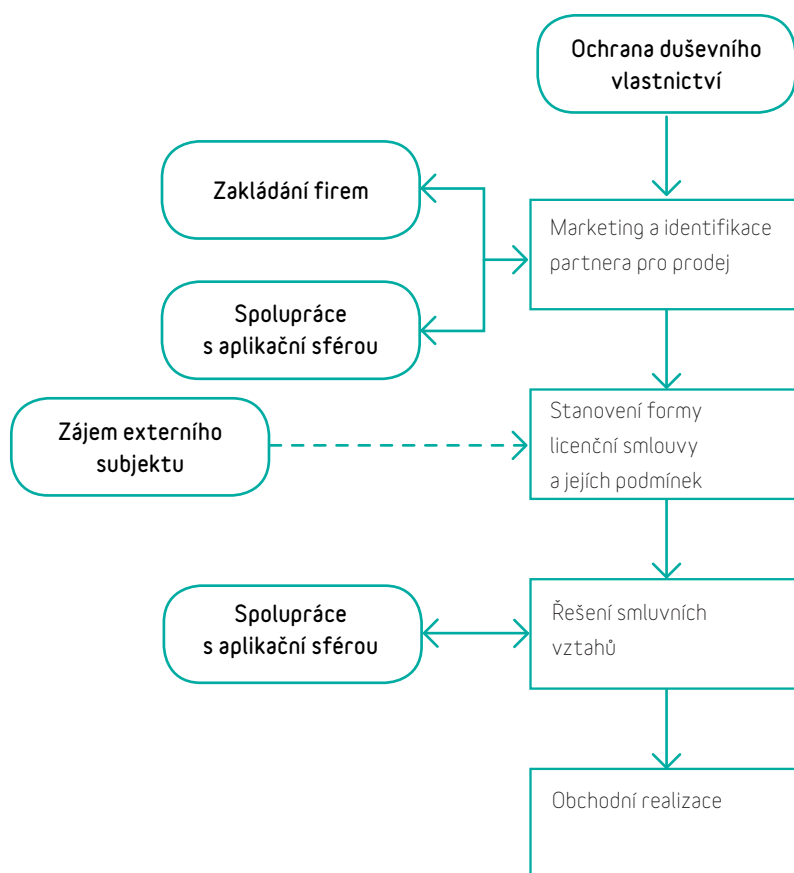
Ochrana duševního vlastnictví

Zakládání firem

Marketing a identifikace partnera pro prodej

Spolupráce s aplikační sférou

Zájem externího subjektu

Stanovení formy licenční smlouvy a jejích podmínek

Spolupráce s aplikační sférou

Řešení smluvních vztahů

Obchodní realizace